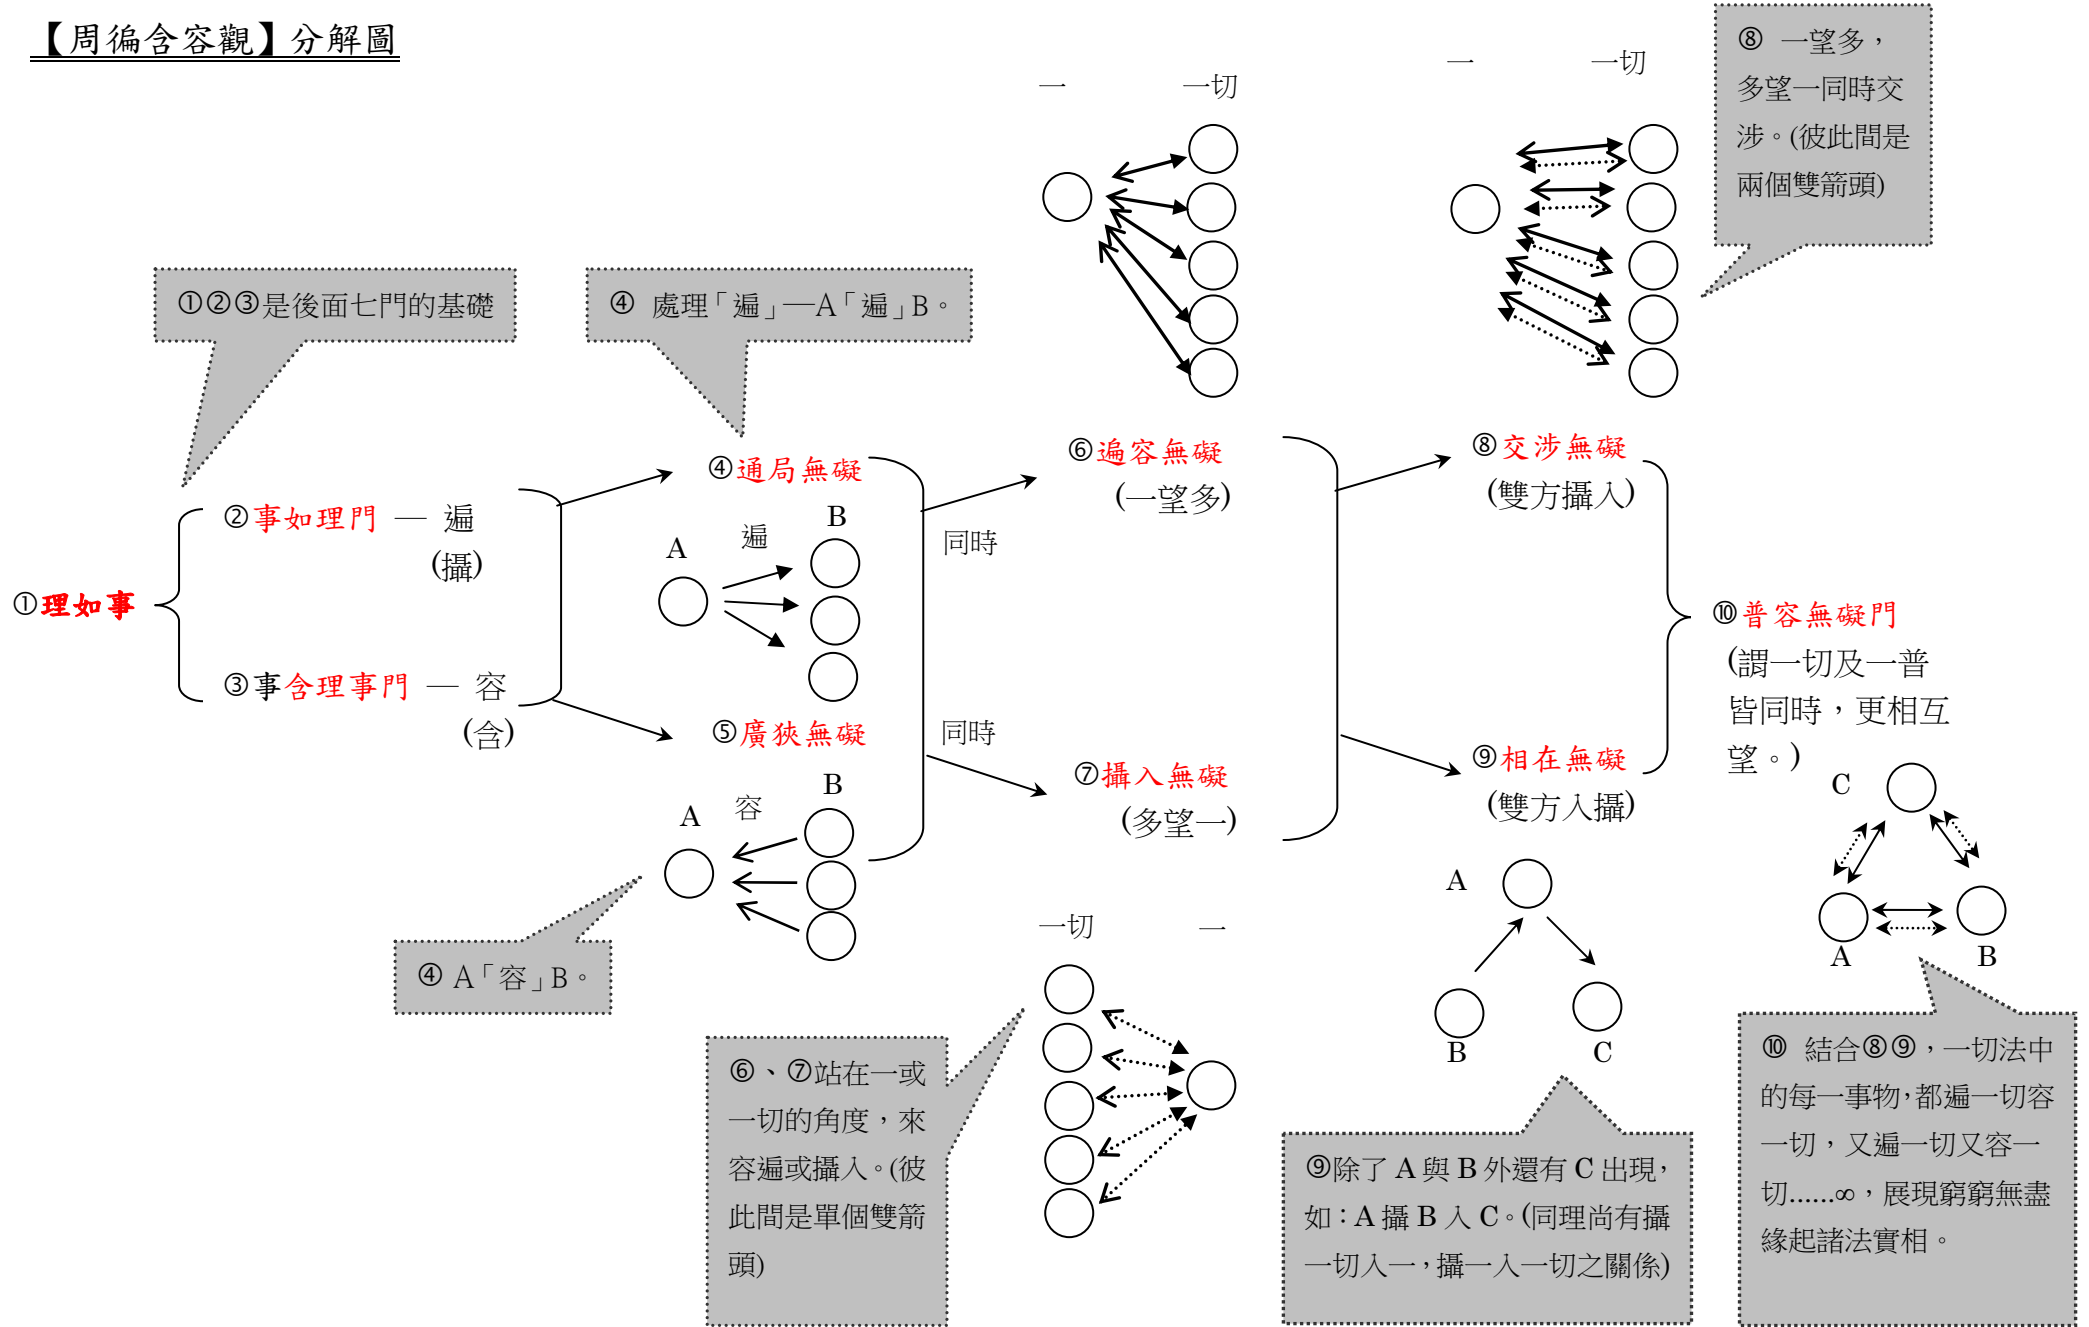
【周徧含容觀】分解圖

①②③是後面七門的基礎

④ 處理「遍」—A「遍」B。

①理如事

②事如理門 — 遍 (攝)

③事含理事門 — 容 (含)

④通局無礙

A 遍 B

⑤廣狹無礙

A 容 B

④ A「容」B。

同時

同時

一 一切

⑥遍容無礙 (一望多)

⑦攝入無礙 (多望一)

一切 一

⑥、⑦站在一或一切的角度，來容遍或攝入。(彼此間是單個雙箭頭)

一 一切

⑧ 一望多，多望一同時交涉。(彼此間是兩個雙箭頭)

⑧交涉無礙 (雙方攝入)

⑨相在無礙 (雙方入攝)

A B C

⑨除了 A 與 B 外還有 C 出現，如：A 攝 B 入 C。(同理尚有攝一切入一，攝一入一切之關係)

⑩普容無礙門 (謂一切及一普皆同時，更相互望。)

C A B

⑩ 結合⑧⑨，一切法中的每一事物，都遍一切容一切，又遍一切又容一切……∞，展現窮窮無盡緣起諸法實相。